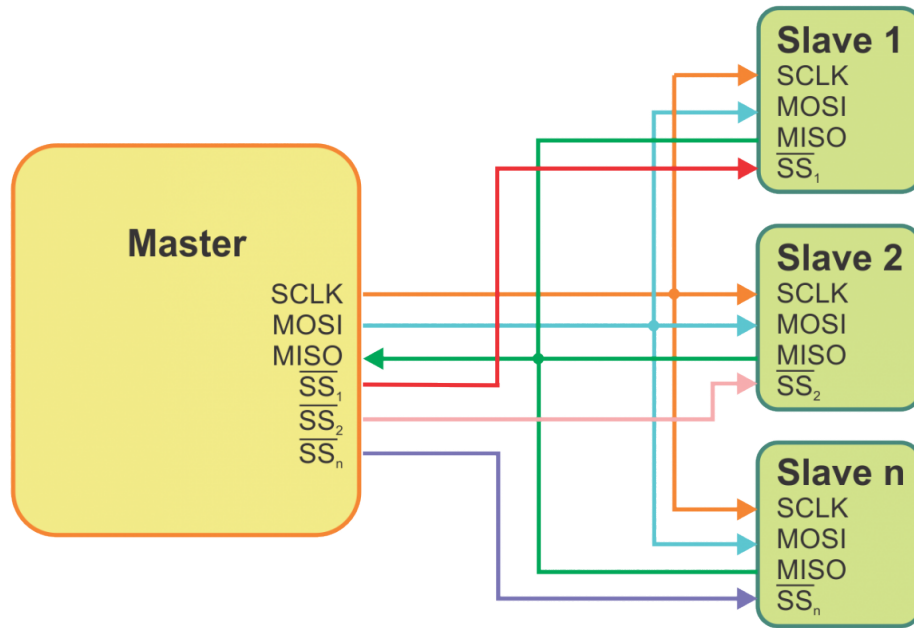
Master
SCLK
MOSI
MISO
$\overline{SS_1}$
$\overline{SS_2}$
$\overline{SS_n}$

Slave 1
SCLK
MOSI
MISO
$\overline{SS_1}$

Slave 2
SCLK
MOSI
MISO
$\overline{SS_2}$

Slave n
SCLK
MOSI
MISO
$\overline{SS_n}$